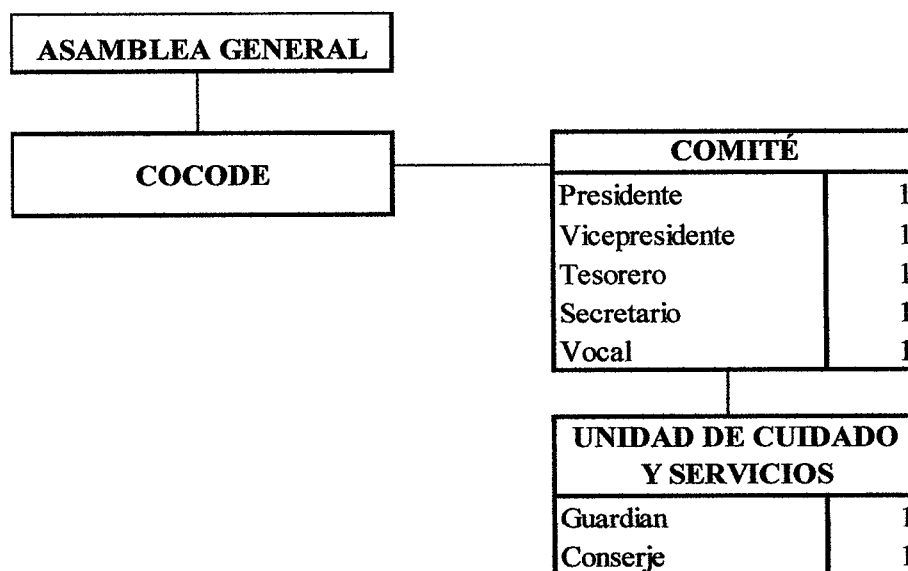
ASAMBLEA GENERAL

COCODE

| COMITÉ | |
|---|---|
| Presidente | 1 |
| Vicepresidente | 1 |
| Tesorero | 1 |
| Secretario | 1 |
| Vocal | 1 |

| UNIDAD DE CUIDADO Y SERVICIOS | |
|---|---|
| Guardian | 1 |
| Conserje | 1 |